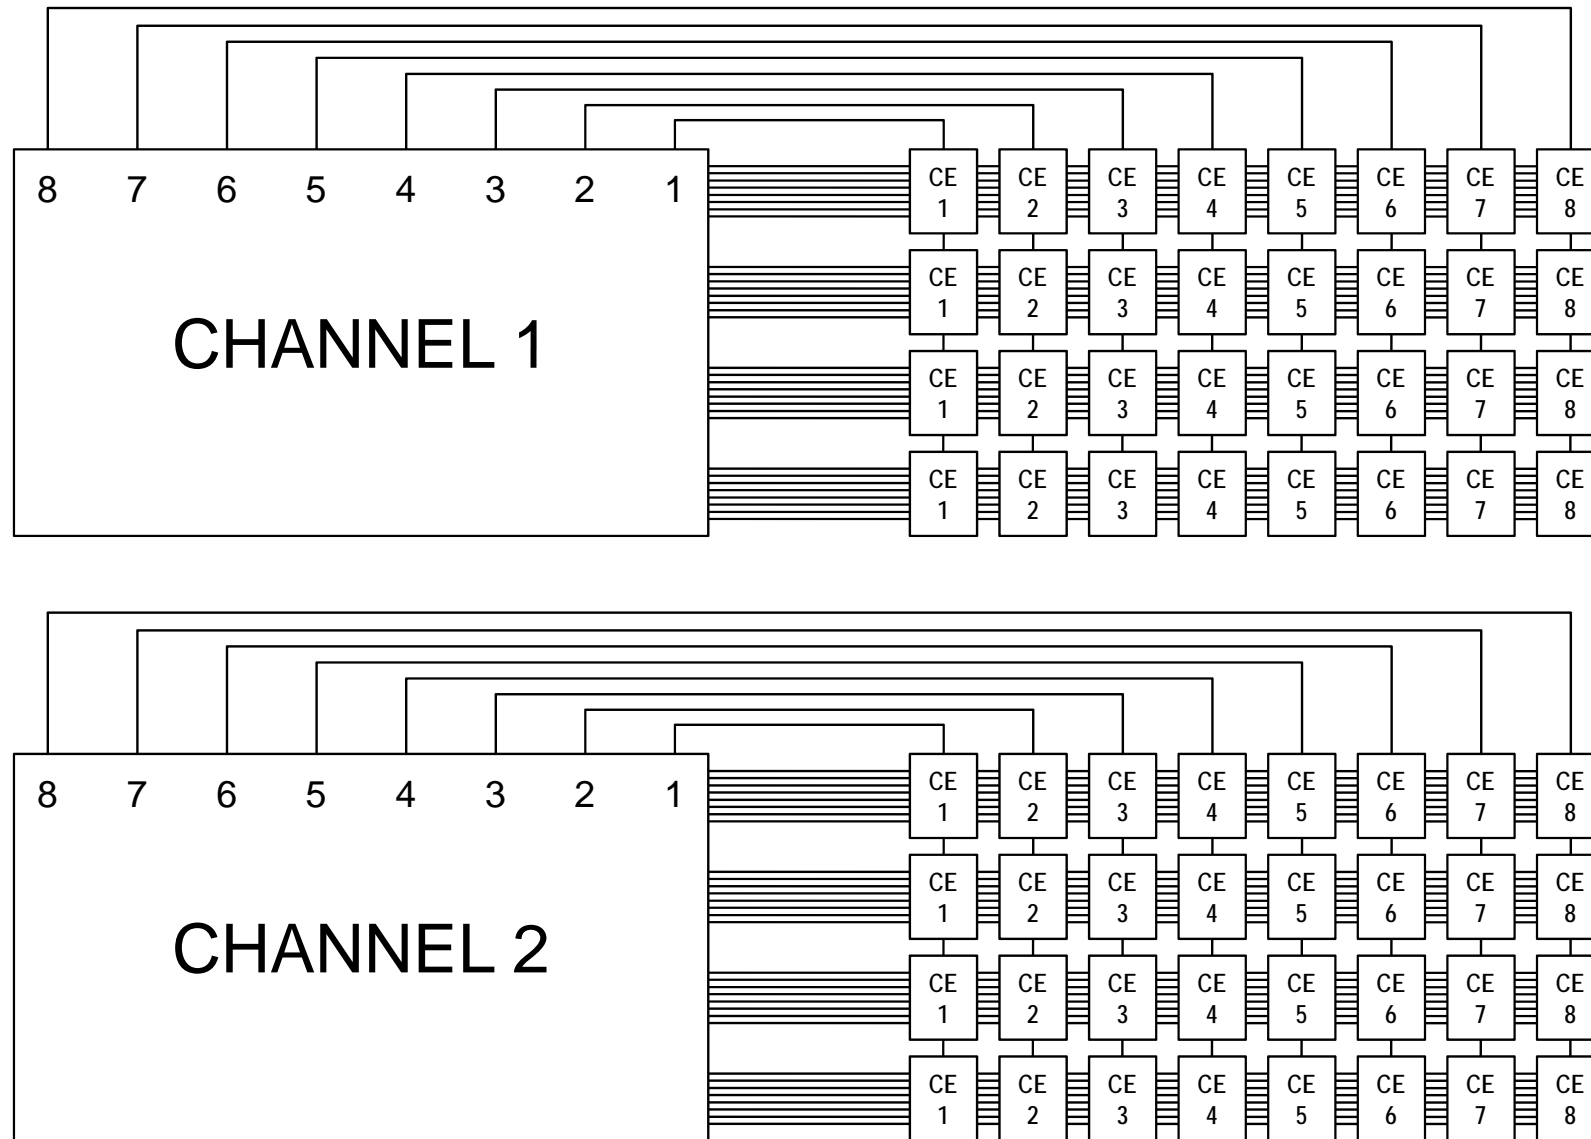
8 7 6 5 4 3 2 1

CE 1 CE 2 CE 3 CE 4 CE 5 CE 6 CE 7 CE 8

CE 1 CE 2 CE 3 CE 4 CE 5 CE 6 CE 7 CE 8

CHANNEL 1

CE 1 CE 2 CE 3 CE 4 CE 5 CE 6 CE 7 CE 8

CE 1 CE 2 CE 3 CE 4 CE 5 CE 6 CE 7 CE 8

8 7 6 5 4 3 2 1

CE 1 CE 2 CE 3 CE 4 CE 5 CE 6 CE 7 CE 8

CE 1 CE 2 CE 3 CE 4 CE 5 CE 6 CE 7 CE 8

CHANNEL 2

CE 1 CE 2 CE 3 CE 4 CE 5 CE 6 CE 7 CE 8

CE 1 CE 2 CE 3 CE 4 CE 5 CE 6 CE 7 CE 8